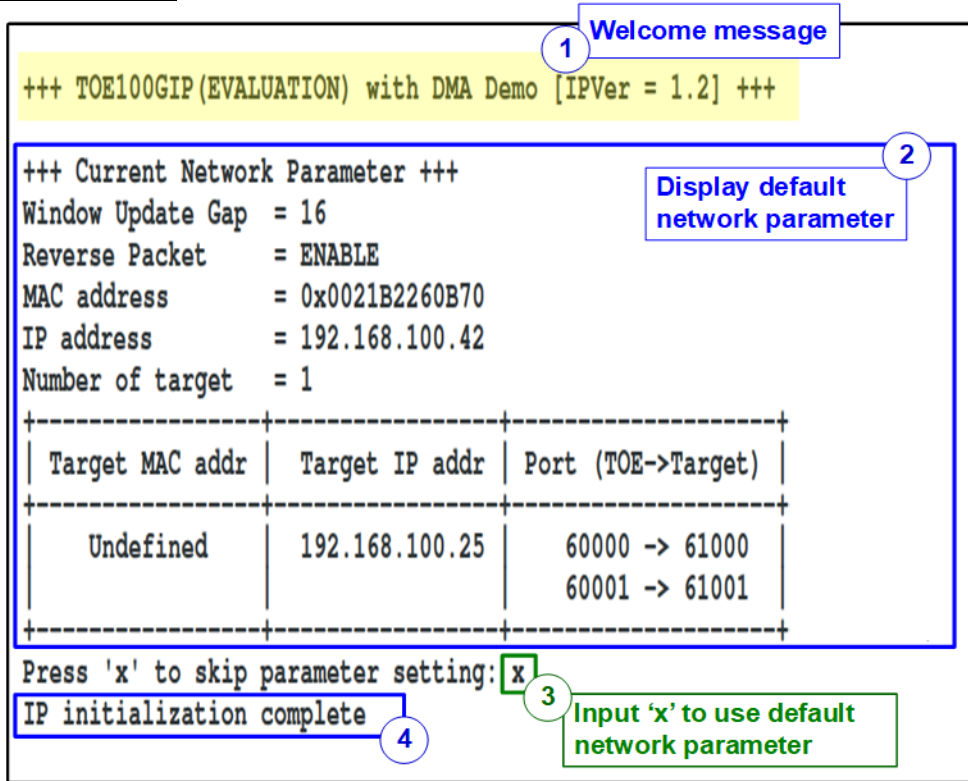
1 Welcome message

+++ TOE100GIP(EVALUATION) with DMA Demo [IPVer = 1.2] +++

2 Display default network parameter

+++ Current Network Parameter +++
Window Update Gap = 16
Reverse Packet = ENABLE
MAC address = 0x0021B2260B70
IP address = 192.168.100.42
Number of target = 1

| Target MAC addr | Target IP addr | Port (TOE->Target) |
|---|---|---|
| Undefined | 192.168.100.25 | 60000 -> 61000 |
| | | 60001 -> 61001 |

Press 'x' to skip parameter setting: x

3 Input 'x' to use default network parameter

IP initialization complete

4